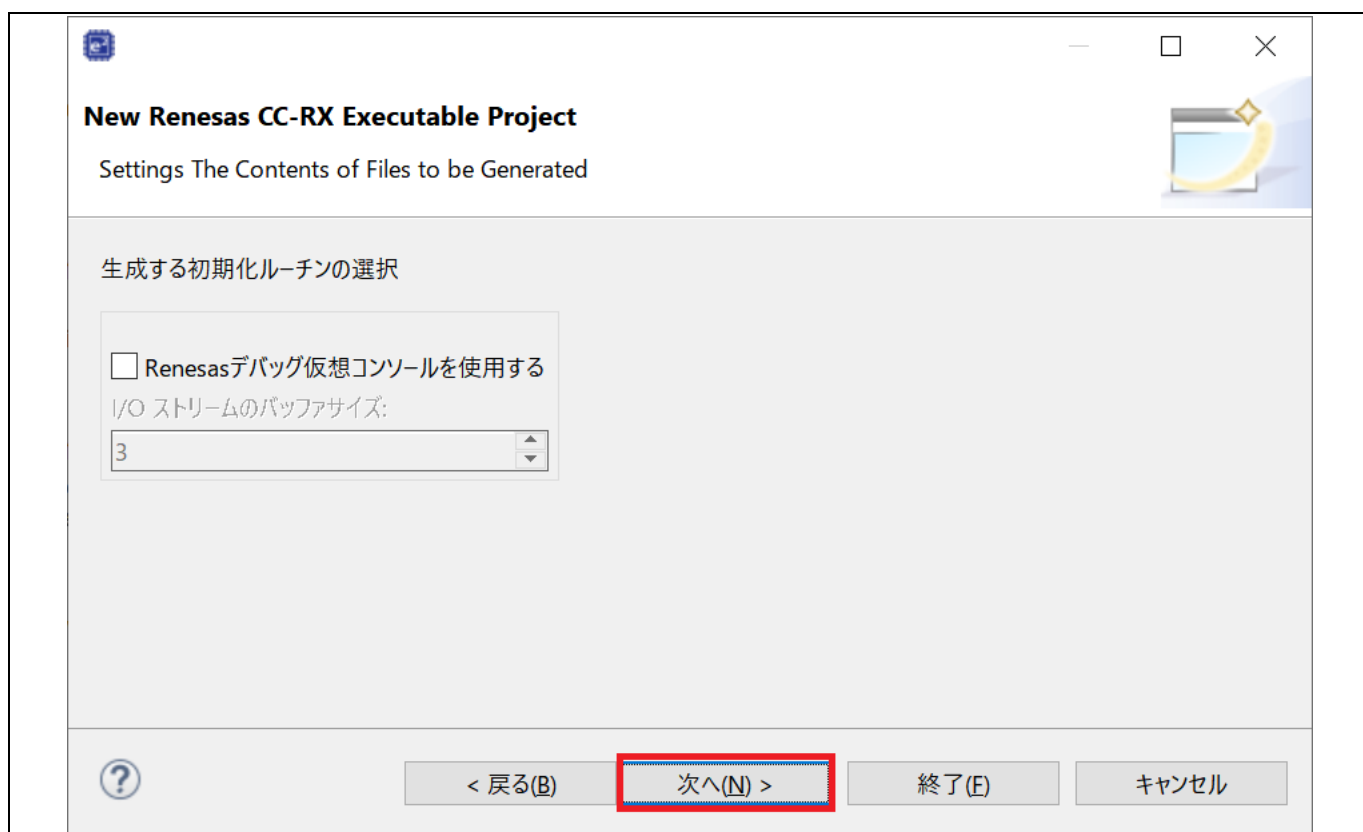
New Renesas CC-RX Executable Project

Settings The Contents of Files to be Generated

生成する初期化ルーチンの選択

Renesasデバッグ仮想コンソールを使用する

I/O ストリームのバッファサイズ:

3

< 戻る(B)

次へ(N) >

終了(F)

キャンセル